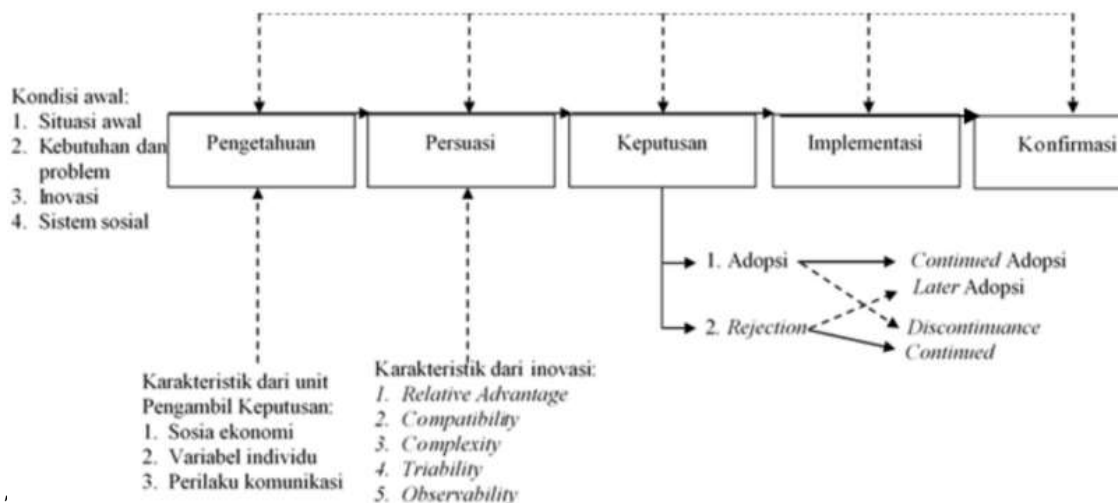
Kondisi awal:
1. Situasi awal
2. Kebutuhan dan problem
3. Inovasi
4. Sistem sosial

Pengetahuan

Persuasi

Keputusan

Implementasi

Konfirmasi

1. Adopsi

2. *Rejection*

*Continued* Adopsi

*Later* Adopsi

*Discontinuance*

*Continued*

Karakteristik dari unit Pengambil Keputusan:
1. Sosia ekonomi
2. Variabel individu
3. Perilaku komunikasi

Karakteristik dari inovasi:
*1. Relative Advantage*
*2. Compatibility*
*3. Complexity*
*4. Triability*
*5. Observability*